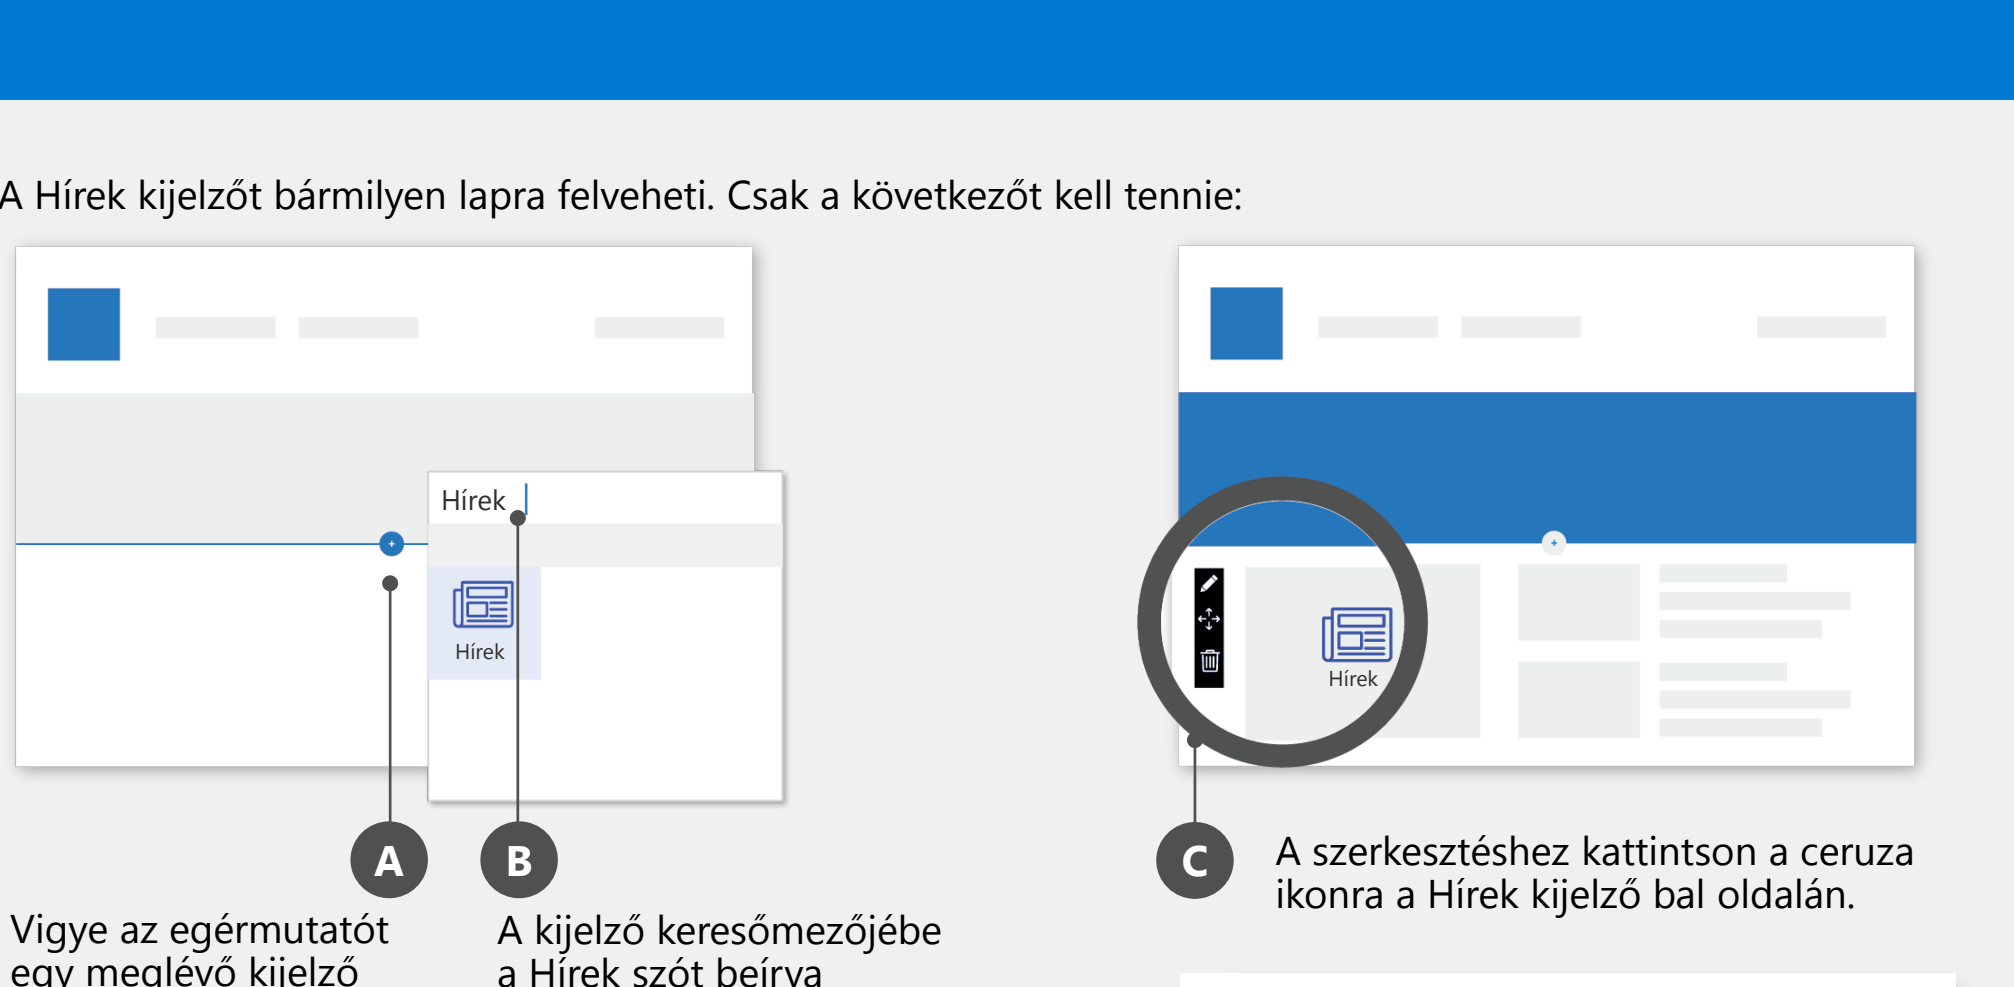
A Hírek kijelzőt bármilyen lapra felveheti. Csak a következőt kell tennie:

Hírek

Hírek

Hírek

A

B

C

A szerkesztéshez kattintson a ceruza ikonra a Hírek kijelző bal oldalán.

Vigye az egérmutatót egy meglévő kijelző

A kijelző keresőmezőjébe a Hírek szót beírva